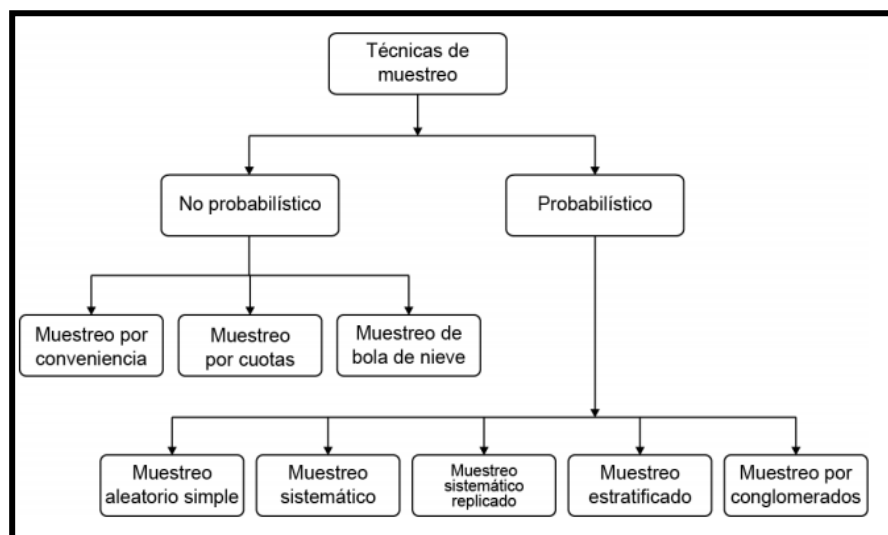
Técnicas de muestreo

No probabilístico

Probabilístico

Muestreo por conveniencia

Muestreo por cuotas

Muestreo de bola de nieve

Muestreo aleatorio simple

Muestreo sistemático

Muestreo sistemático replicado

Muestreo estratificado

Muestreo por conglomerados